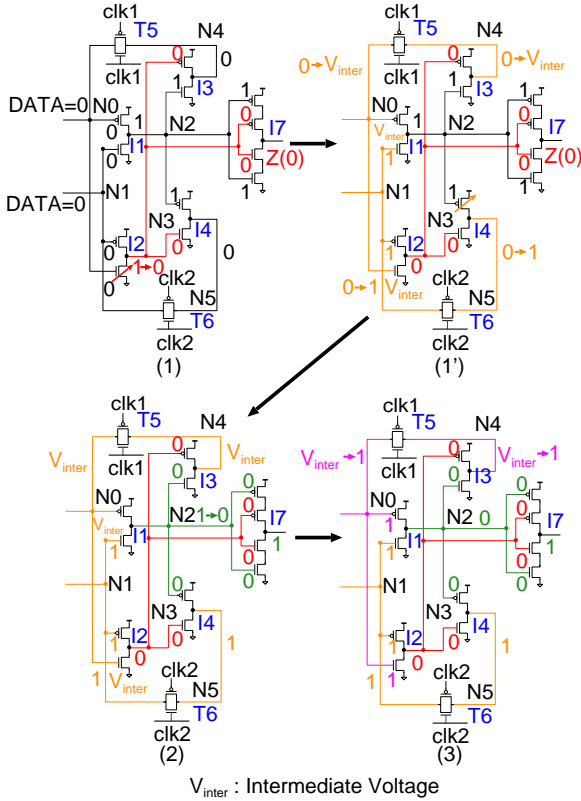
clk1 T5 N4
0 0
clk1
1 I3
DATA=0 N0
0 1 N2 0 I7
I1 1 Z(0)
1 0 1
DATA=0 N1
1
N3 I4
I2 0
0 1→0 0
clk2
N5
T6
clk2
(1)

clk1 T5 N4
0→V$_{inter}$ 0 0→V$_{inter}$
clk1
1 I3
N0
V$_{inter}$ 1 N2 0 I7
I1 1 Z(0)
1 0 1
N1
1
N3 I4
I2 0 0→1
0→1 V$_{inter}$ 0
clk2
N5
T6
clk2
(1')

clk1 T5 N4
V$_{inter}$ 0 V$_{inter}$
clk1
0 I3
N0
V$_{inter}$ 1 N2 1→0 0 I7
1 I1 1
0
N1 0
N3 I4
I2 0 1
1 V$_{inter}$ 0
clk2
N5
T6
clk2
(2)

clk1 T5 N4
V$_{inter}$→1 0 V$_{inter}$→1
clk1
0 I3
N0 0
1 N2 0 0 I7
1 I1 1
0
N1 0
N3 I4
I2 0 1
1 1 0
clk2
N5
T6
clk2
(3)

V$_{inter}$ : Intermediate Voltage